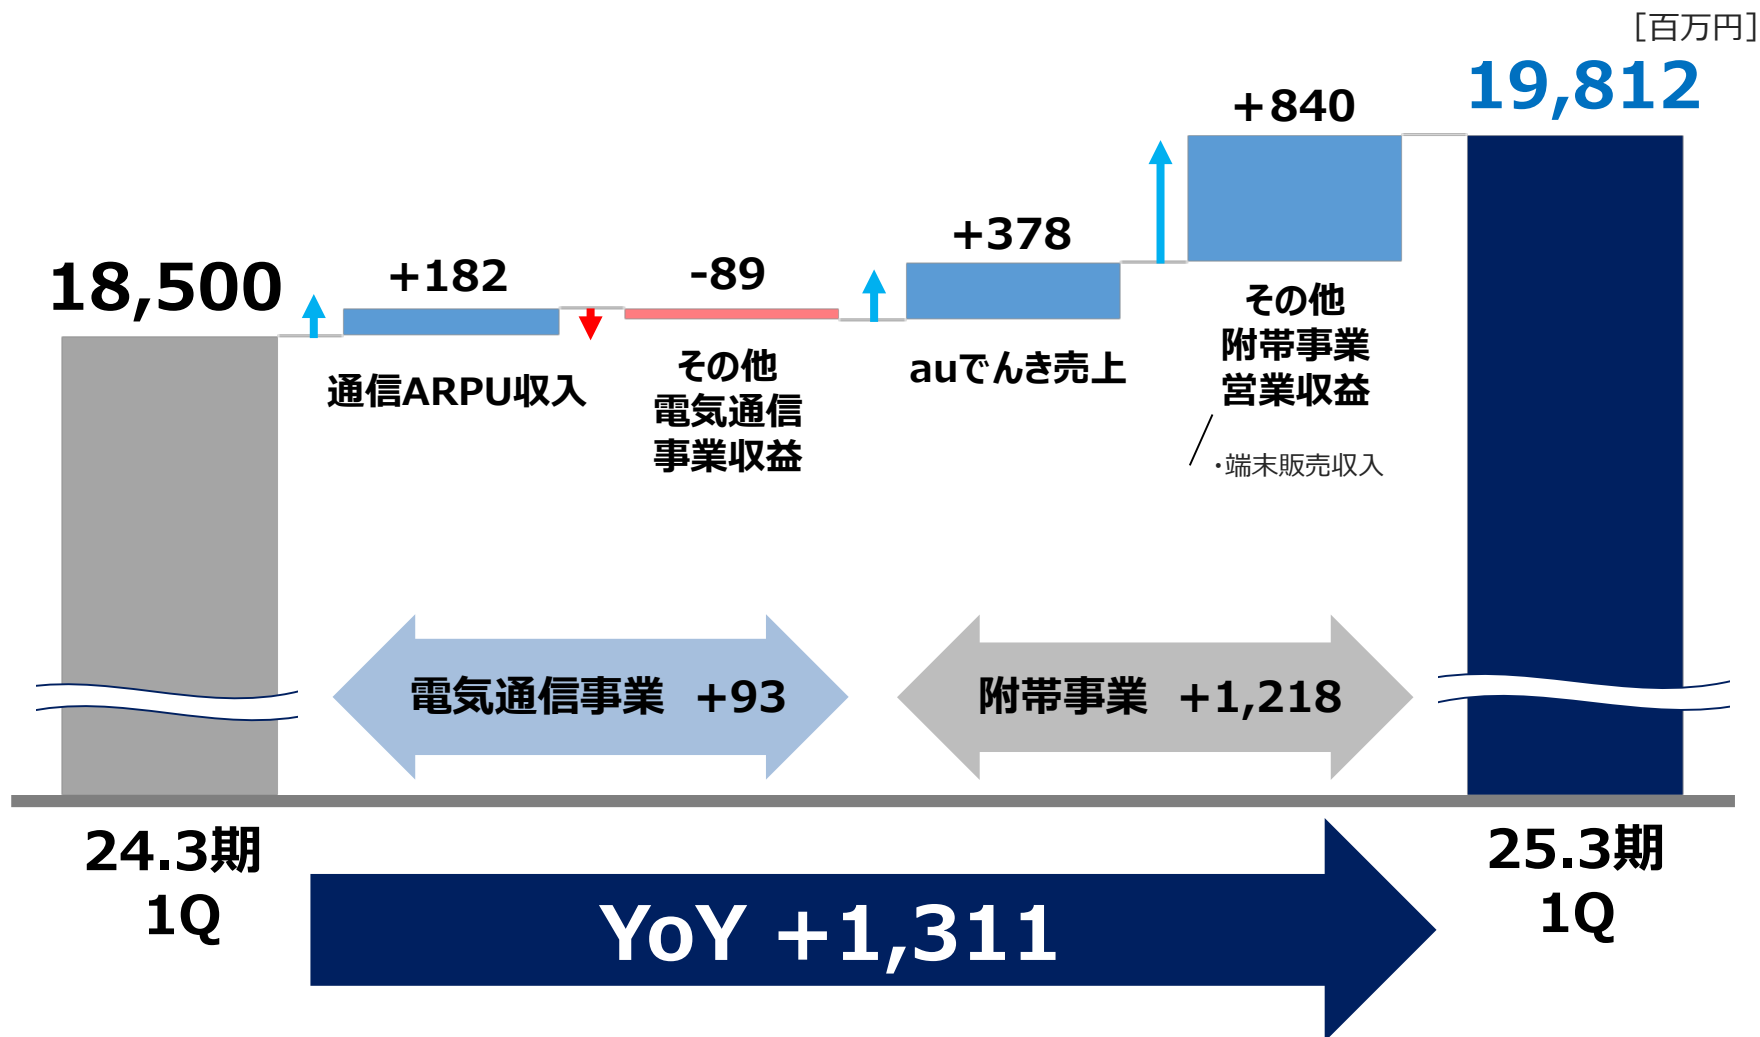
[百万円]

19,812

18,500

+182

通信ARPU収入

-89

その他
電気通信
事業収益

+378

auでんき売上

+840

その他
附帯事業
営業収益

・端末販売収入

電気通信事業　+93

附帯事業　+1,218

24.3期
1Q

YoY +1,311

25.3期
1Q